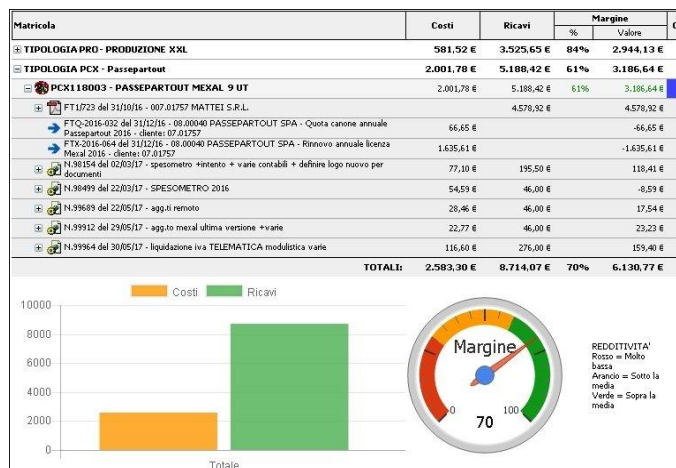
| Matricola | Costi | Ricavi | Margine % | Margine Valore |
|---|---|---|---|---|
| TIPOLOGIA PRO - PRODUZIONE XXL | 581,52 € | 3.525,65 € | 84% | 2.944,13 € |
| TIPOLOGIA PCX - Passepartout | 2.001,78 € | 5.188,42 € | 61% | 3.186,64 € |
| PCX118003 - PASSEPARTOUT MEXAL 9 UT | 2.001,78 € | 5.188,42 € | 61% | 3.186,64 € |
| FT1/723 del 31/10/16 - 007.01757 MATTEI S.R.L. | | 4.578,92 € | | 4.578,92 € |
| FTQ-2016-032 del 31/12/16 - 08.00040 PASSEPARTOUT SPA - Quota canone annuale Passepartout 2016 - cliente: 07.01757 | 66,65 € | | | -66,65 € |
| FTX-2016-064 del 31/12/16 - 08.00040 PASSEPARTOUT SPA - Rinnovo annuale licenza Mexal 2016 - cliente: 07.01757 | 1.635,61 € | | | -1.635,61 € |
| N.98154 del 02/03/17 - spesometro +intento + varie contabili + definire logo nuovo per documenti | 77,10 € | 195,50 € | | 118,41 € |
| N.98499 del 22/03/17 - SPESOMETRO 2016 | 54,59 € | 46,00 € | | -8,59 € |
| N.99689 del 22/05/17 - agg.ti remoto | 28,46 € | 46,00 € | | 17,54 € |
| N.99912 del 29/05/17 - agg.to mexal ultima versione +varie | 22,77 € | 46,00 € | | 23,23 € |
| N.99964 del 30/05/17 - liquidazione iva TELEMATICA modulistica varie | 116,60 € | 276,00 € | | 159,40 € |
| TOTALI: | 2.583,30 € | 8.714,07 € | 70% | 6.130,77 € |

Costi Ricavi
10000
8000
6000
4000
2000
0
Totale

Margine
0
100
70

REDDITIVITA'
Rosso = Molto bassa
Arancio = Sotto la media
Verde = Sopra la media